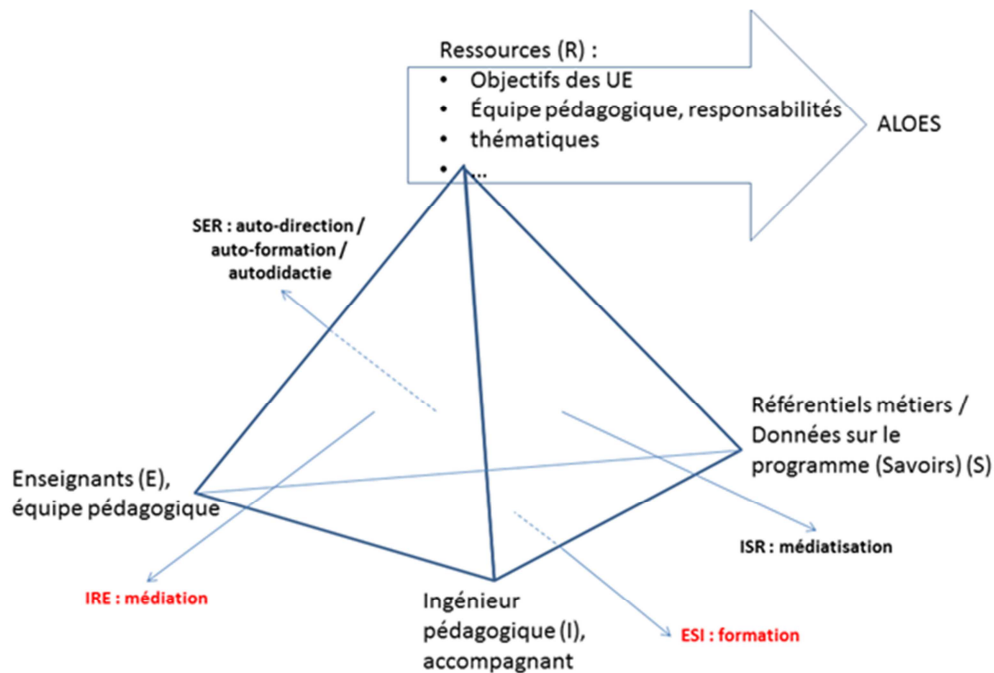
Ressources (R) :
• Objectifs des UE
• Équipe pédagogique, responsabilités
• thématiques
• …

ALOES

SER : auto-direction / auto-formation / autodidactie

Référentiels métiers / Données sur le programme (Savoirs) (S)

Enseignants (E), équipe pédagogique

ISR : médiatisation

IRE : médiation

Ingénieur pédagogique (I), accompagnant

ESI : formation